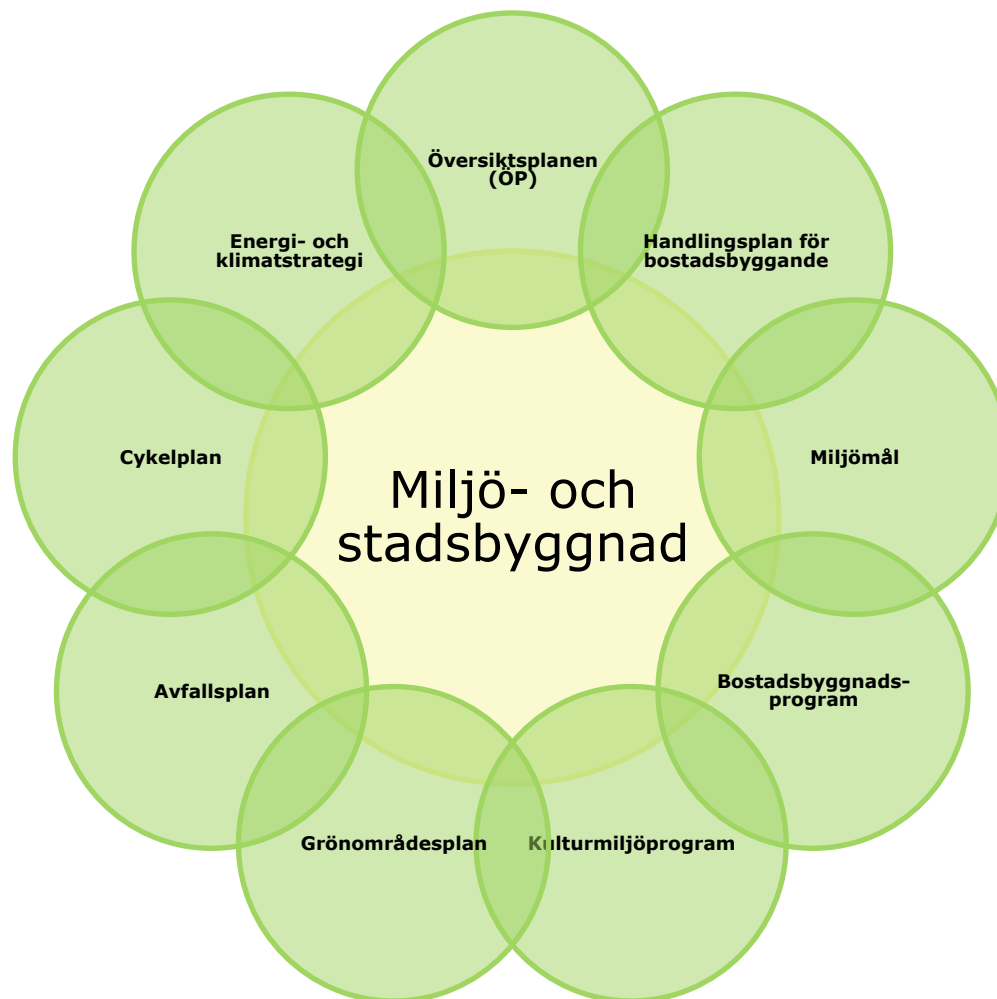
Översiktsplanen (ÖP)

Handlingsplan för bostadsbyggande

Miljömål

Bostadsbyggnadsprogram

Kulturmiljöprogram

Grönområdesplan

Avfallsplan

Cykelplan

Energi- och klimatstrategi

Miljö- och stadsbyggnad